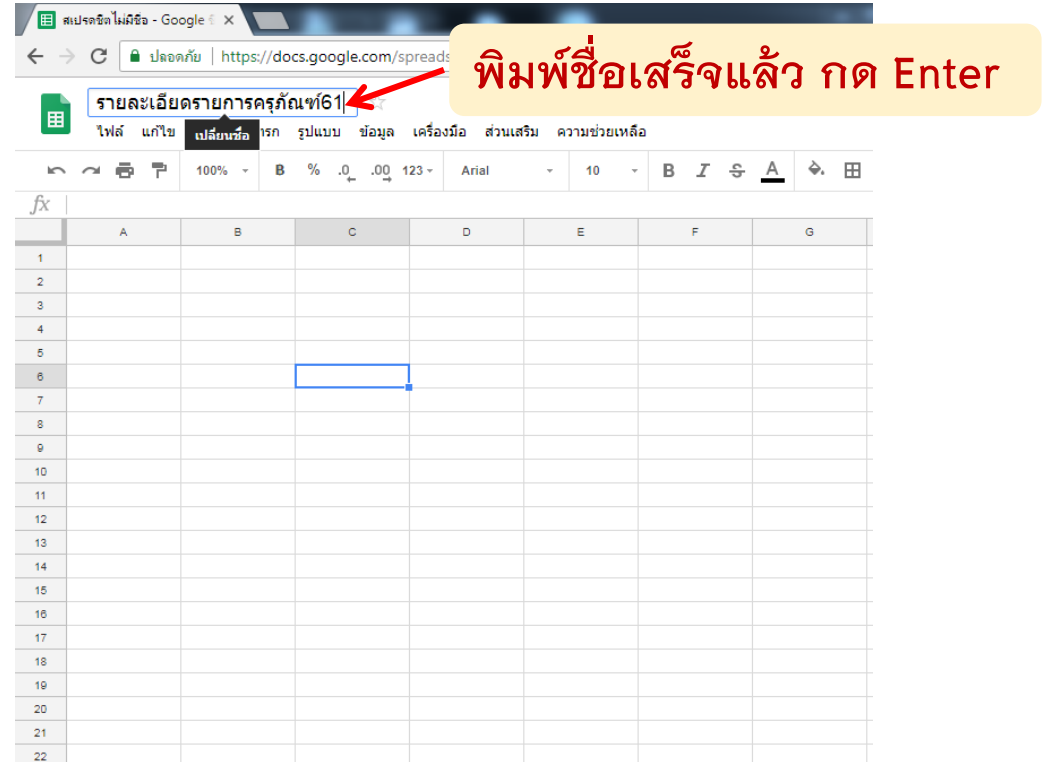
สเปรดชีตไม่มีชื่อ - Google

ปลอดภัย | https://docs.google.com/spreads

พิมพ์ชื่อเสร็จแล้ว กด Enter

รายละเอียดรายการครุภัณฑ์61

ไฟล์ แก้ไข เปลี่ยนชื่อ แทรก รูปแบบ ข้อมูล เครื่องมือ ส่วนเสริม ความช่วยเหลือ

100% B % .0 .00 123 Arial 10 B I S A

fx

| | A | B | C | D | E | F | G |
|---|---|---|---|---|---|---|---|
| 1 | | | | | | | |
| 2 | | | | | | | |
| 3 | | | | | | | |
| 4 | | | | | | | |
| 5 | | | | | | | |
| 6 | | | | | | | |
| 7 | | | | | | | |
| 8 | | | | | | | |
| 9 | | | | | | | |
| 10 | | | | | | | |
| 11 | | | | | | | |
| 12 | | | | | | | |
| 13 | | | | | | | |
| 14 | | | | | | | |
| 15 | | | | | | | |
| 16 | | | | | | | |
| 17 | | | | | | | |
| 18 | | | | | | | |
| 19 | | | | | | | |
| 20 | | | | | | | |
| 21 | | | | | | | |
| 22 | | | | | | | |